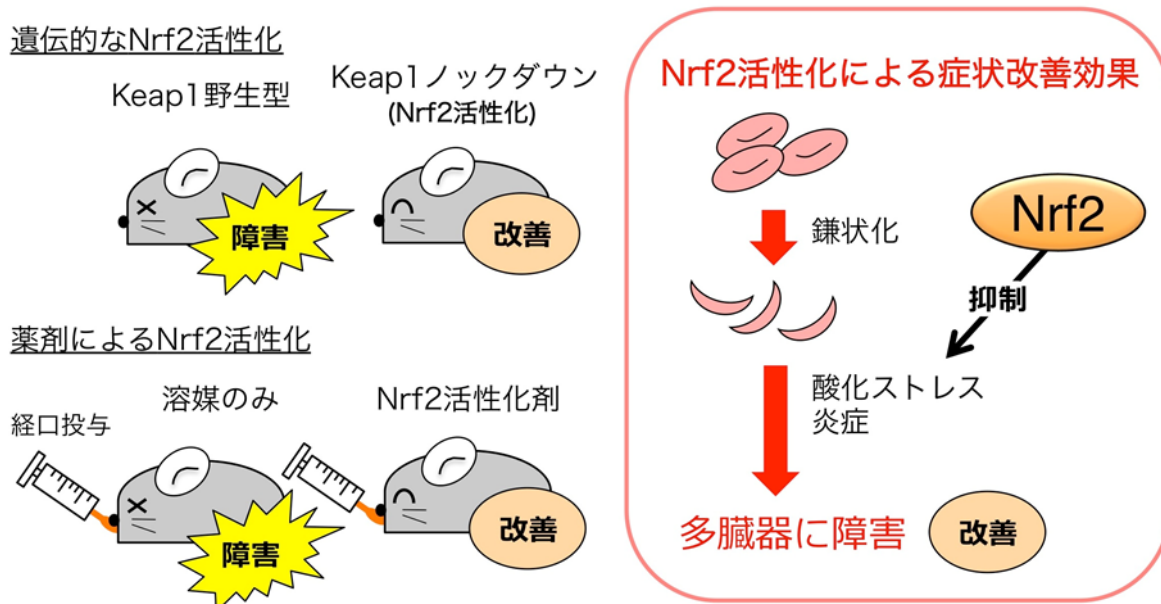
遺伝的なNrf2活性化

Keap1野生型

Keap1ノックダウン
(Nrf2活性化)

障害

改善

薬剤によるNrf2活性化

溶媒のみ

Nrf2活性化剤

経口投与

障害

改善

Nrf2活性化による症状改善効果

鎌状化

Nrf2

抑制

酸化ストレス
炎症

多臓器に障害

改善